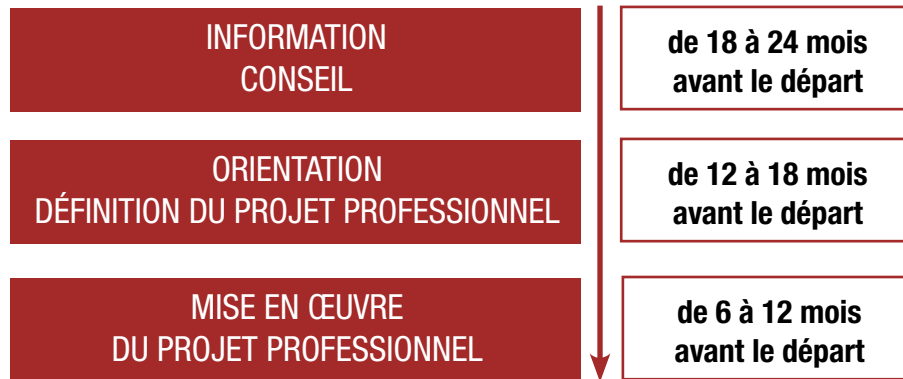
INFORMATION
CONSEIL

de 18 à 24 mois
avant le départ

ORIENTATION
DÉFINITION DU PROJET PROFESSIONNEL

de 12 à 18 mois
avant le départ

MISE EN ŒUVRE
DU PROJET PROFESSIONNEL

de 6 à 12 mois
avant le départ